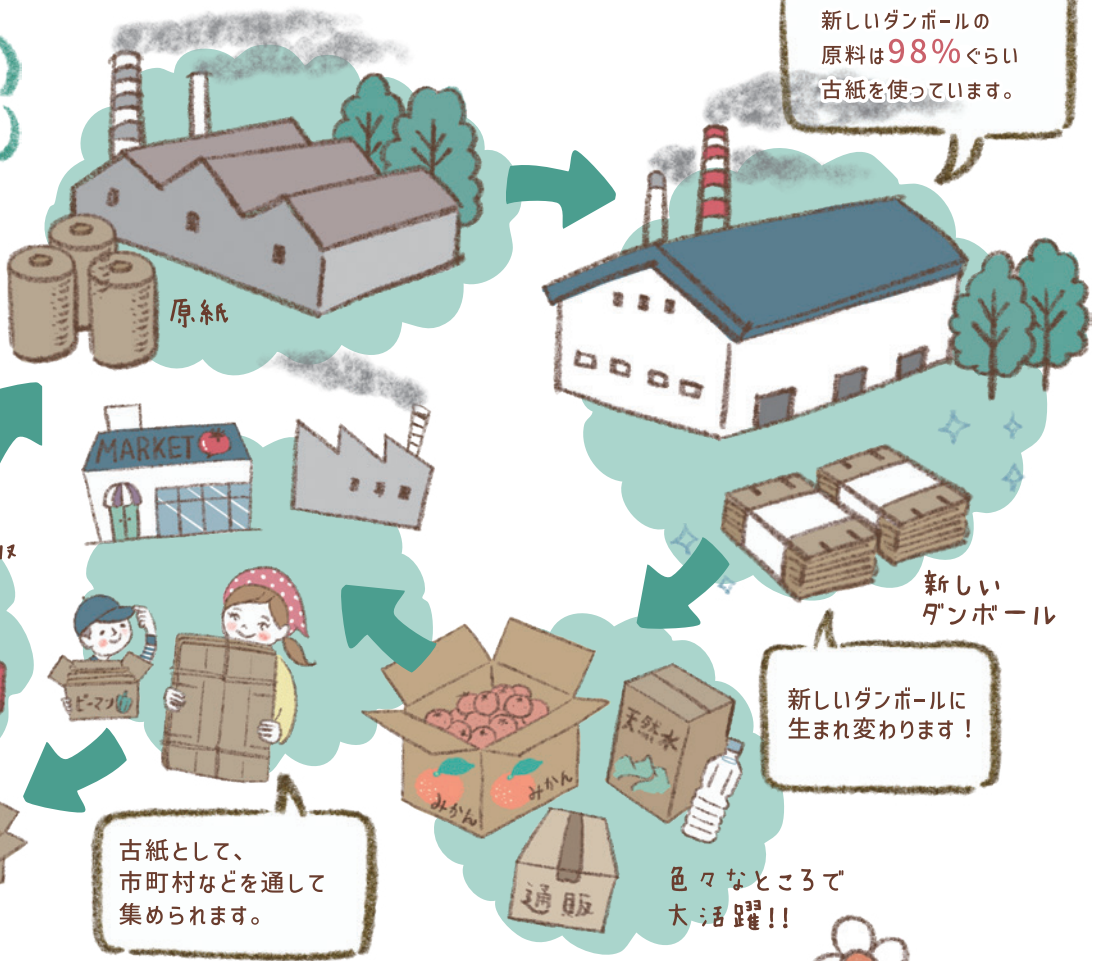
新しいダンボールの原料は98%ぐらい古紙を使っています。

原紙

MARKET

新しいダンボール

新しいダンボールに生まれ変わります！

ピーマン

天然水

みかん

みかん

通販

古紙として、市町村などを通して集められます。

色々なところで大活躍!!